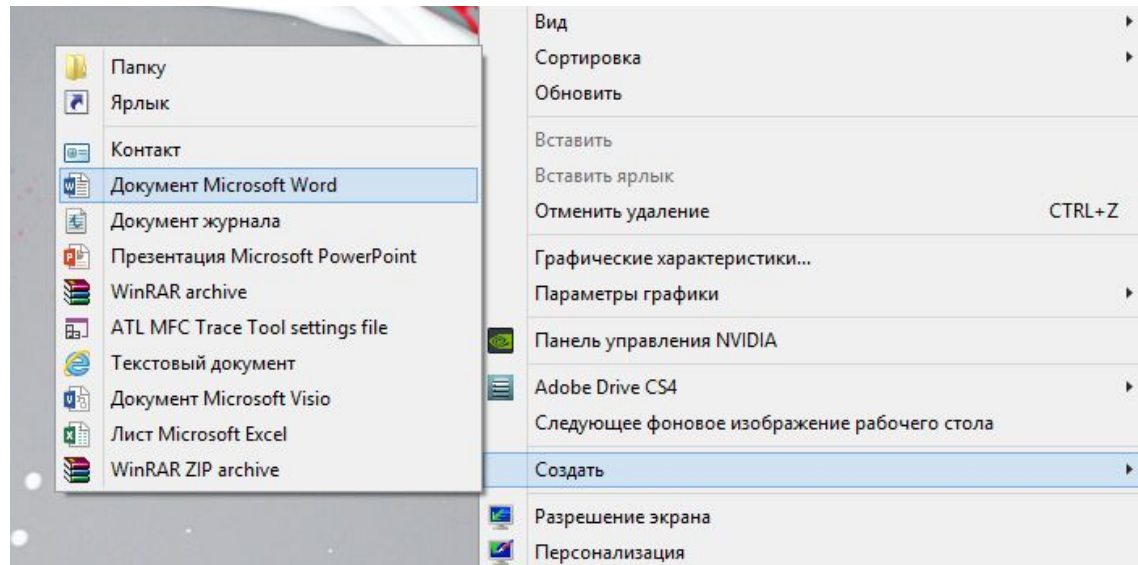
Вид
Сортировка
Обновить

Вставить
Вставить ярлык
Отменить удаление CTRL+Z

Графические характеристики...
Параметры графики

Панель управления NVIDIA

Adobe Drive CS4
Следующее фоновое изображение рабочего стола

Создать

Разрешение экрана
Персонализация

Папку
Ярлык

Контакт
Документ Microsoft Word
Документ журнала
Презентация Microsoft PowerPoint
WinRAR archive
ATL MFC Trace Tool settings file
Текстовый документ
Документ Microsoft Visio
Лист Microsoft Excel
WinRAR ZIP archive